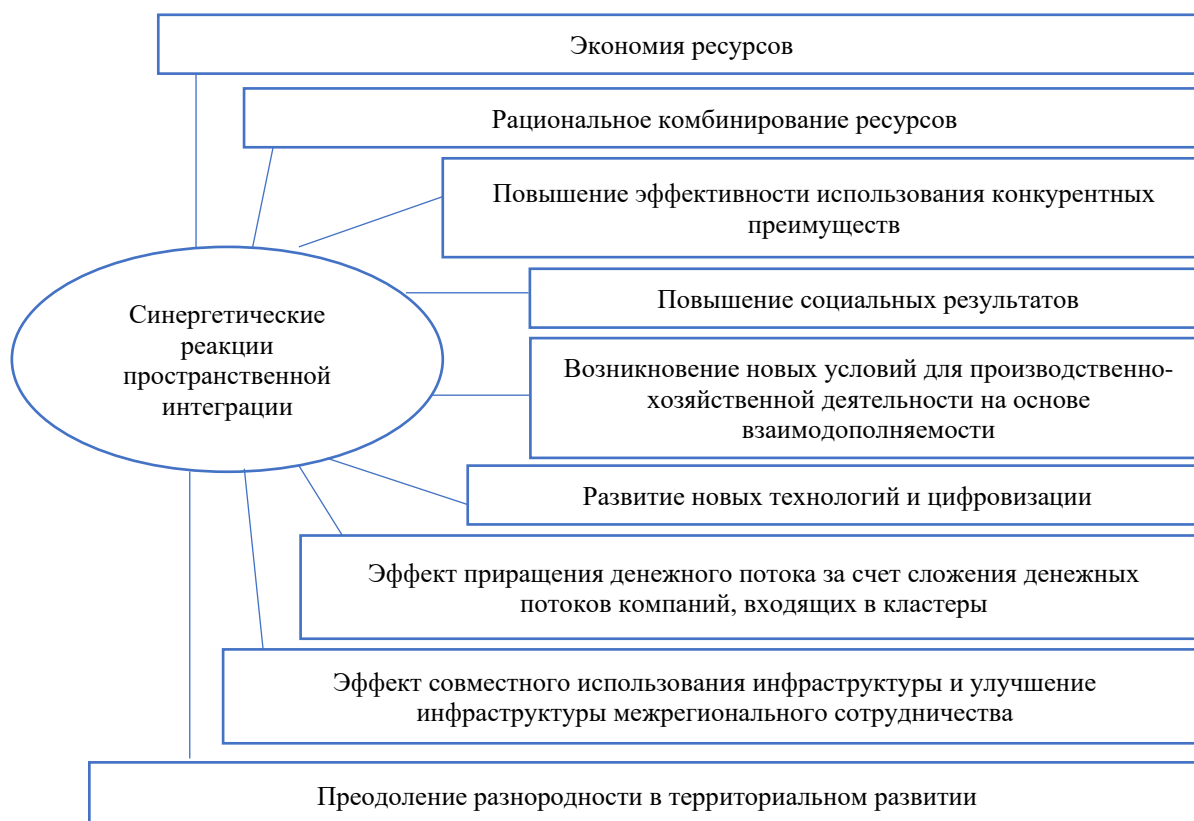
Экономия ресурсов

Рациональное комбинирование ресурсов

Повышение эффективности использования конкурентных преимуществ

Синергетические реакции пространственной интеграции

Повышение социальных результатов

Возникновение новых условий для производственно-хозяйственной деятельности на основе взаимодополняемости

Развитие новых технологий и цифровизации

Эффект приращения денежного потока за счет сложения денежных потоков компаний, входящих в кластеры

Эффект совместного использования инфраструктуры и улучшение инфраструктуры межрегионального сотрудничества

Преодоление разнородности в территориальном развитии